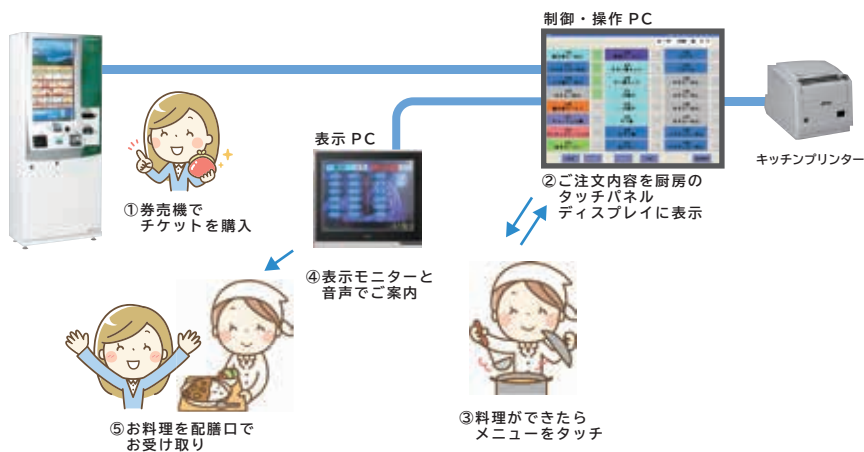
制御・操作ＰＣ

表示ＰＣ

キッチンプリンター

①券売機で
チケットを購入

②ご注文内容を厨房の
タッチパネル
ディスプレイに表示

④表示モニターと
音声でご案内

③料理ができたら
メニューをタッチ

⑤お料理を配膳口で
お受け取り